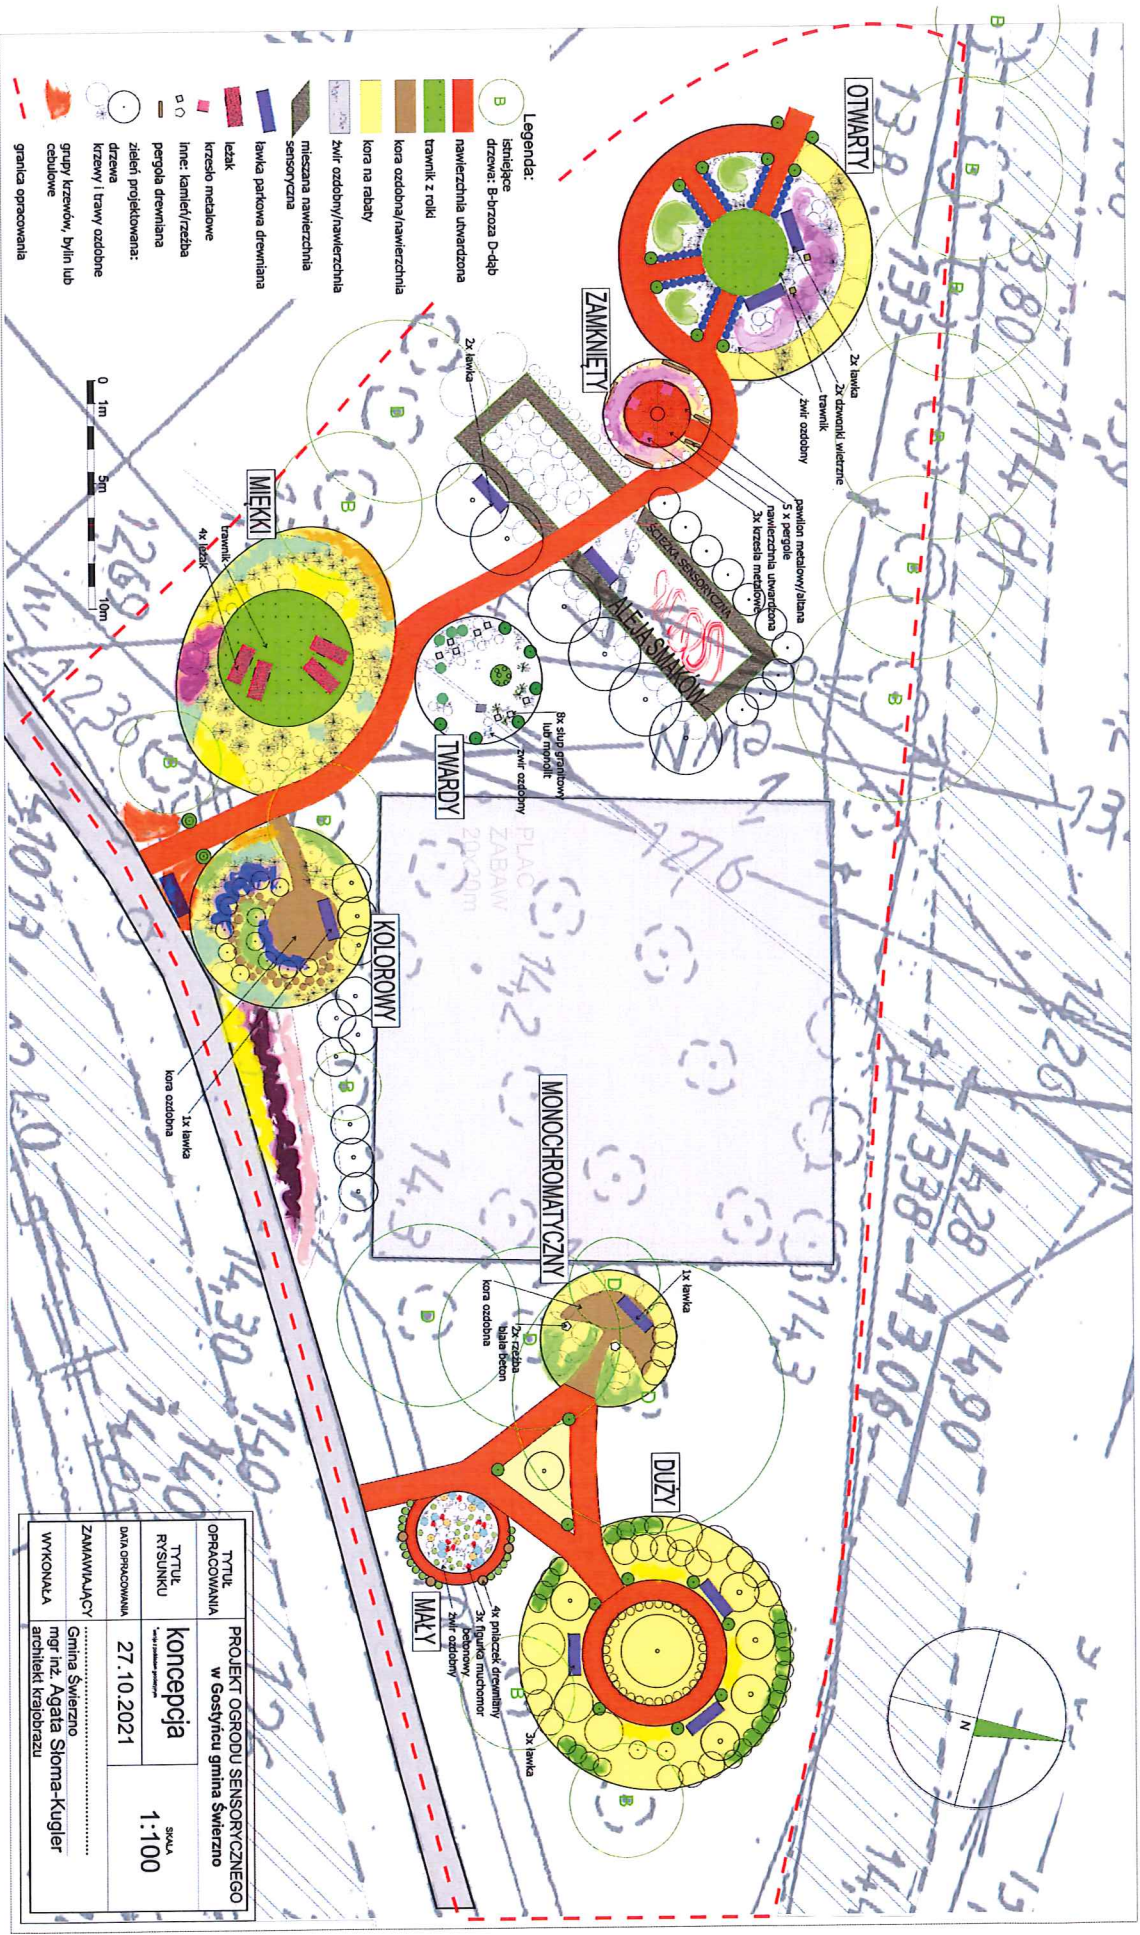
Legenda:
istniejące drzewa: B-brzoza D-dąb
nawierzchnia utwardzona
trawnik z rolki
kora ozdobna/nawierzchnia
kora na rabaty
żwir ozdobny/nawierzchnia
mieszana nawierzchnia sensoryczna
ławka parkowa drewniana
leżak
krzesło metalowe
inne: kamień/rzeźba
pergola drewniana
zieleń projektowana: drzewa krzewy i trawy ozdobne
grupy krzewów, bylin lub cebulowe
granica opracowania

0 1m 5m 10m

OTWARTY
2x ławka
2x dzwonki wietrzne
trawnik
żwir ozdobny

ZAMKNIĘTY
2x ławka
pawilon metalowy/altana
5 x pergole
nawierzchnia utwardzona
3x krzesła metalowe

ŚCIEŻKA SENSORYCZNA
ALEJA SMAKÓW

MIĘKKI
trawnik
4x leżak

TWARDY
8x słup granitowy lub monolit
żwir ozdobny

PLAC ZABAW 20x20m

KOLOROWY
1x ławka
kora ozdobna

MONOCHROMATYCZNY
1x ławka
2x rzeźba biały beton
kora ozdobna

DUŻY
3x ławka

MAŁY
4x pniaczek drewniany
3x figurka muchomor betonowy
żwir ozdobny

N

| TYTUŁ OPRACOWANIA | PROJEKT OGRODU SENSORYCZNEGO w Gostyńcu gmina Świerzno | |
|---|---|---|
| TYTUŁ RYSUNKU | koncepcja | SKALA 1:100 |
| DATA OPRACOWANIA | 27.10.2021 | |
| ZAMAWIAJĄCY | Gmina Świerzno | |
| WYKONAŁA | mgr inż. Agata Słoma-Kugler architekt krajobrazu | |